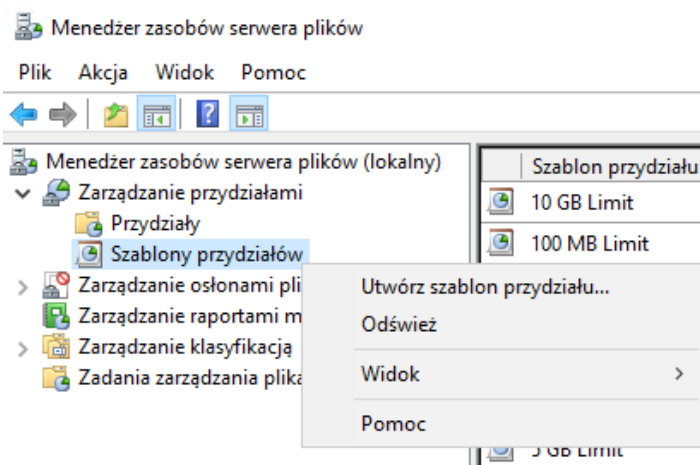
Menedżer zasobów serwera plików

Plik Akcja Widok Pomoc

Menedżer zasobów serwera plików (lokalny)
Zarządzanie przydziałami
Przydziały
Szablony przydziałów
Zarządzanie osłonami pli
Zarządzanie raportami m
Zarządzanie klasyfikacją
Zadania zarządzania plika

Szablon przydziału
10 GB Limit
100 MB Limit
5 GB Limit

Utwórz szablon przydziału...
Odśwież
Widok
Pomoc